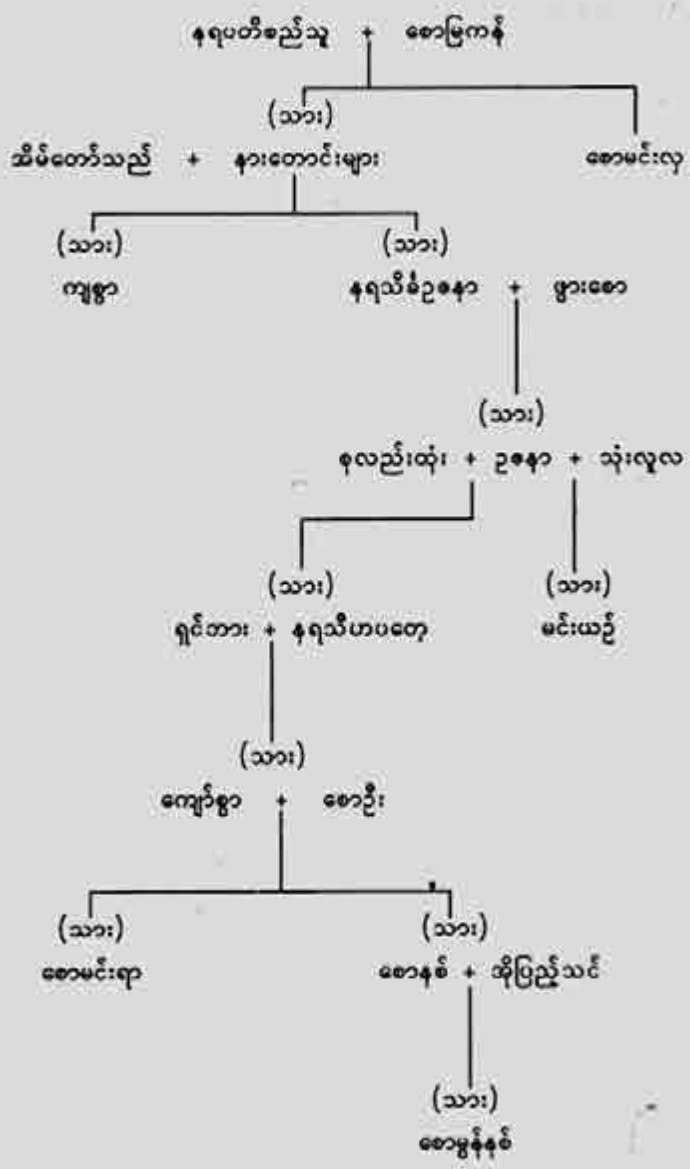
နရပတိစည်သူ + စောမြကန်

(သား)
အိမ်တော်သည် + နားတောင်းများ

စောမင်းလှ

(သား)
ကျစွာ

(သား)
နရသိခ်ဥဇနာ + ဖွားစော

(သား)
စုလည်းထုံး + ဥဇနာ + သုံးလုလ

(သား)
ရှင်ဘား + နရသီဟပတေ့

(သား)
မင်းယဉ်

(သား)
ကျော်စွာ + စောဦး

(သား)
စောမင်းရာ

(သား)
စောနစ် + အိုပြည့်သင်

(သား)
စောမွန်နစ်